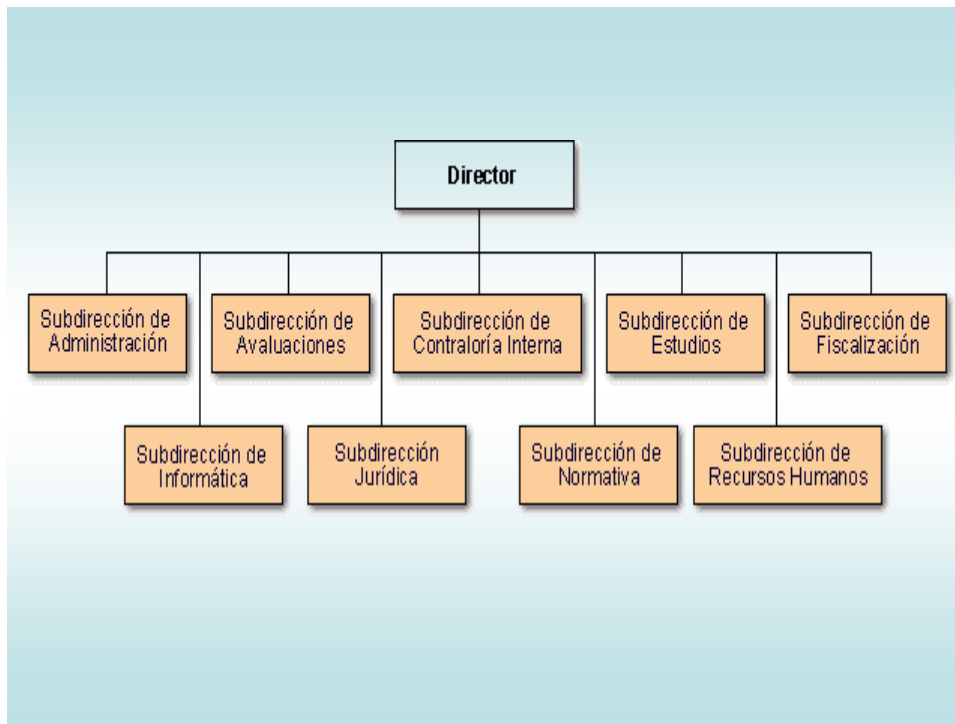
Director

Subdirección de Administración

Subdirección de Avaluaciones

Subdirección de Contraloría Interna

Subdirección de Estudios

Subdirección de Fiscalización

Subdirección de Informática

Subdirección Jurídica

Subdirección de Normativa

Subdirección de Recursos Humanos